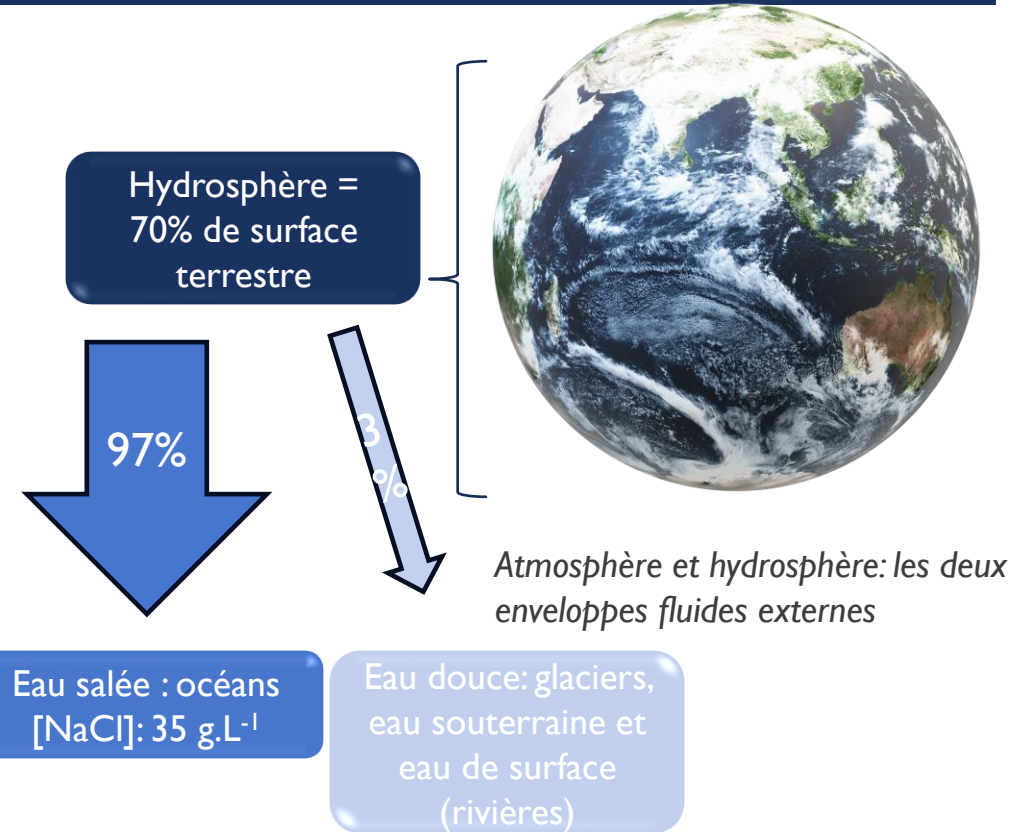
Hydrosphère = 70% de surface terrestre

97%

3 %

Atmosphère et hydrosphère: les deux enveloppes fluides externes

Eau salée : océans [NaCl]: 35 g.L$^{-1}$

Eau douce: glaciers, eau souterraine et eau de surface (rivières)